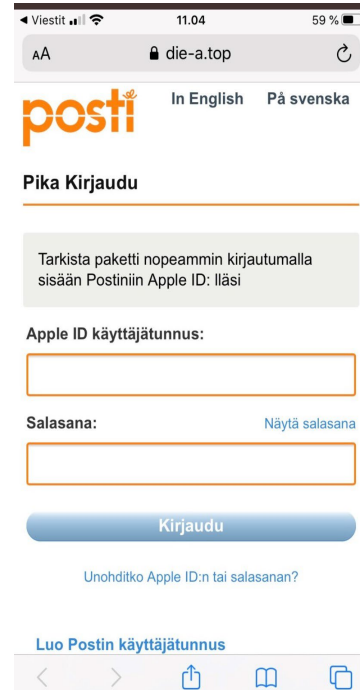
◀ Viestit 11.04 59 %

AA die-a.top

posti In English På svenska

Pika Kirjaudu

Tarkista paketti nopeammin kirjautumalla sisään Postiniin Apple ID: lläsi

Apple ID käyttäjätunnus:

Salasana: Näytä salasana

Kirjaudu

Unohditko Apple ID:n tai salasanan?

Luo Postin käyttäjätunnus